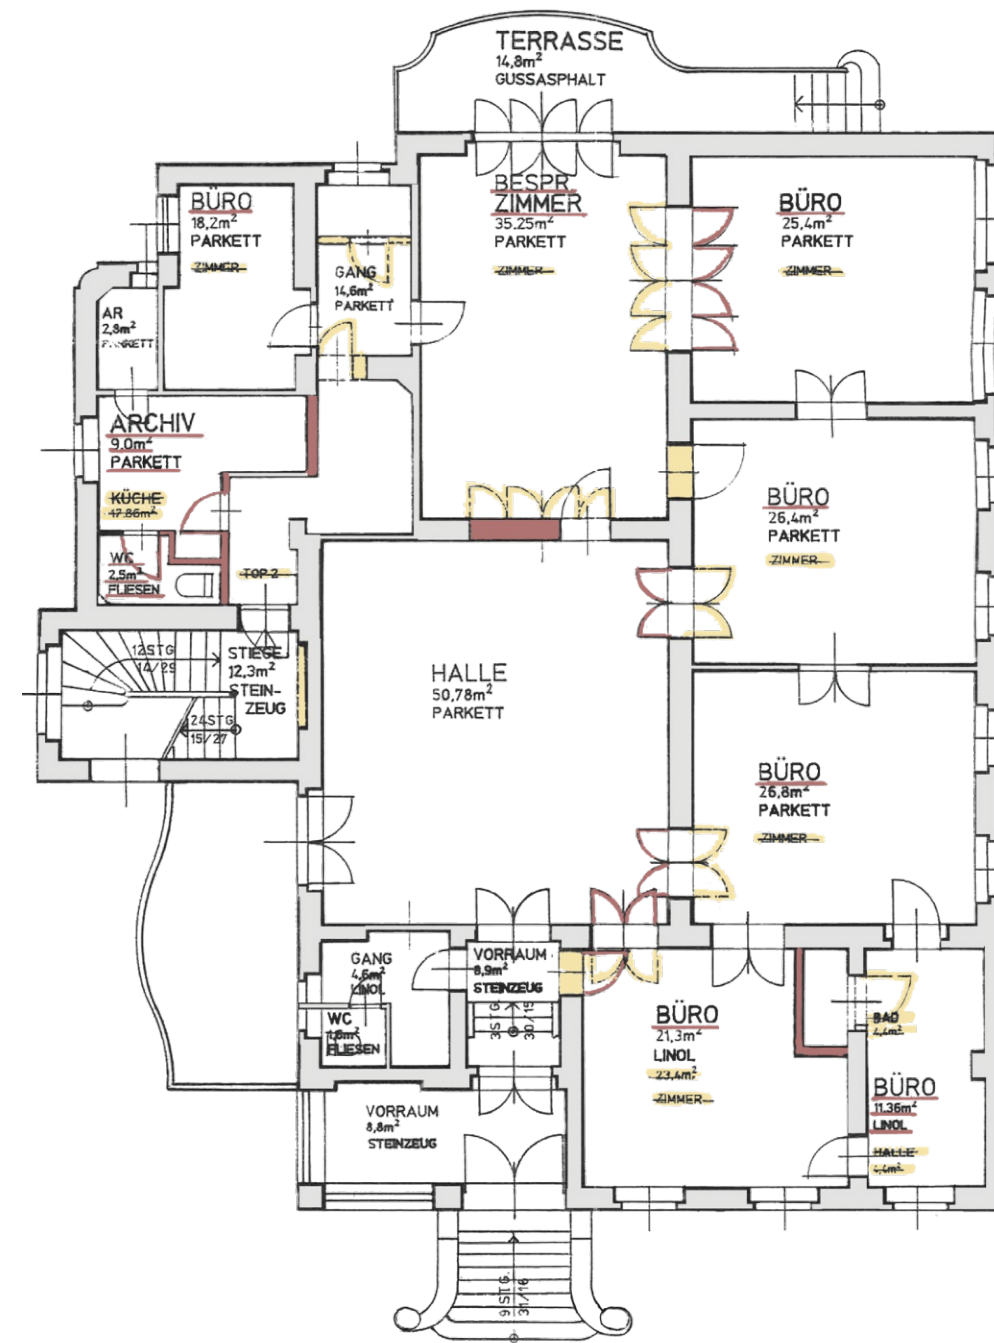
TERRASSE
14,8m$^2$
GUSSASPHALT

BÜRO
18,2m$^2$
PARKETT
ZIMMER

AR
2,3m$^2$
PARKETT

GANG
14,6m$^2$
PARKETT

BESPR.
ZIMMER
35,25m$^2$
PARKETT
ZIMMER

BÜRO
25,4m$^2$
PARKETT
ZIMMER

ARCHIV
9,0m$^2$
PARKETT
KÜCHE
17,86m$^2$

WC
2,5m$^2$
FLIESEN

TOP 2

BÜRO
26,4m$^2$
PARKETT
ZIMMER

12STG
14/29
STIEGE
12,3m$^2$
STEIN-
ZEUG
24STG
15/27

HALLE
50,78m$^2$
PARKETT

BÜRO
26,8m$^2$
PARKETT
ZIMMER

GANG
4,6m$^2$
LINOL

WC
1,6m$^2$
FLIESEN

VORRAUM
8,9m$^2$
STEINZEUG

3 STG
30/15

BÜRO
21,3m$^2$
LINOL
23,4m$^2$
ZIMMER

BAD
4,4m$^2$

BÜRO
11,36m$^2$
LINOL
HALLE
4,4m$^2$

VORRAUM
8,8m$^2$
STEINZEUG

9 STG
31/16